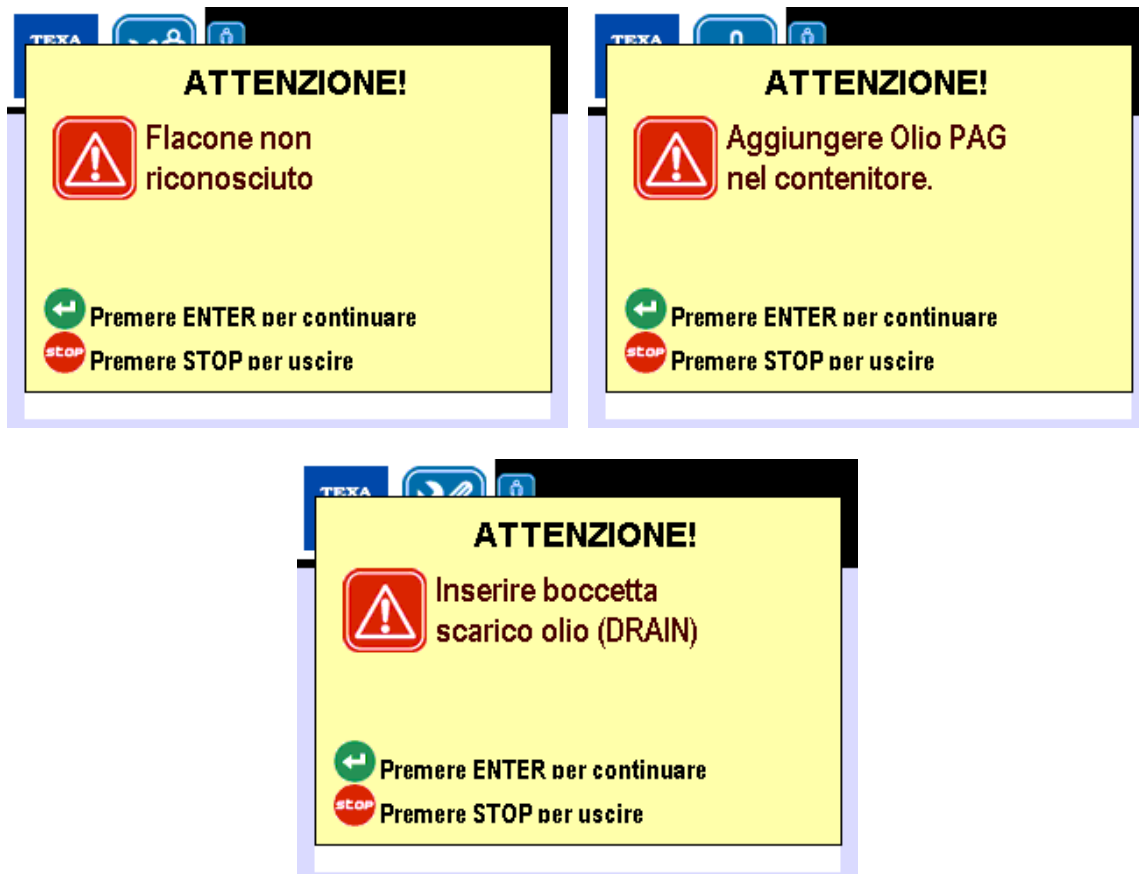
TEXA

ATTENZIONE!

Flacone non riconosciuto

Premere ENTER per continuare

STOP Premere STOP per uscire

TEXA

ATTENZIONE!

Aggiungere Olio PAG nel contenitore.

Premere ENTER per continuare

STOP Premere STOP per uscire

TEXA

ATTENZIONE!

Inserire boccetta scarico olio (DRAIN)

Premere ENTER per continuare

STOP Premere STOP per uscire